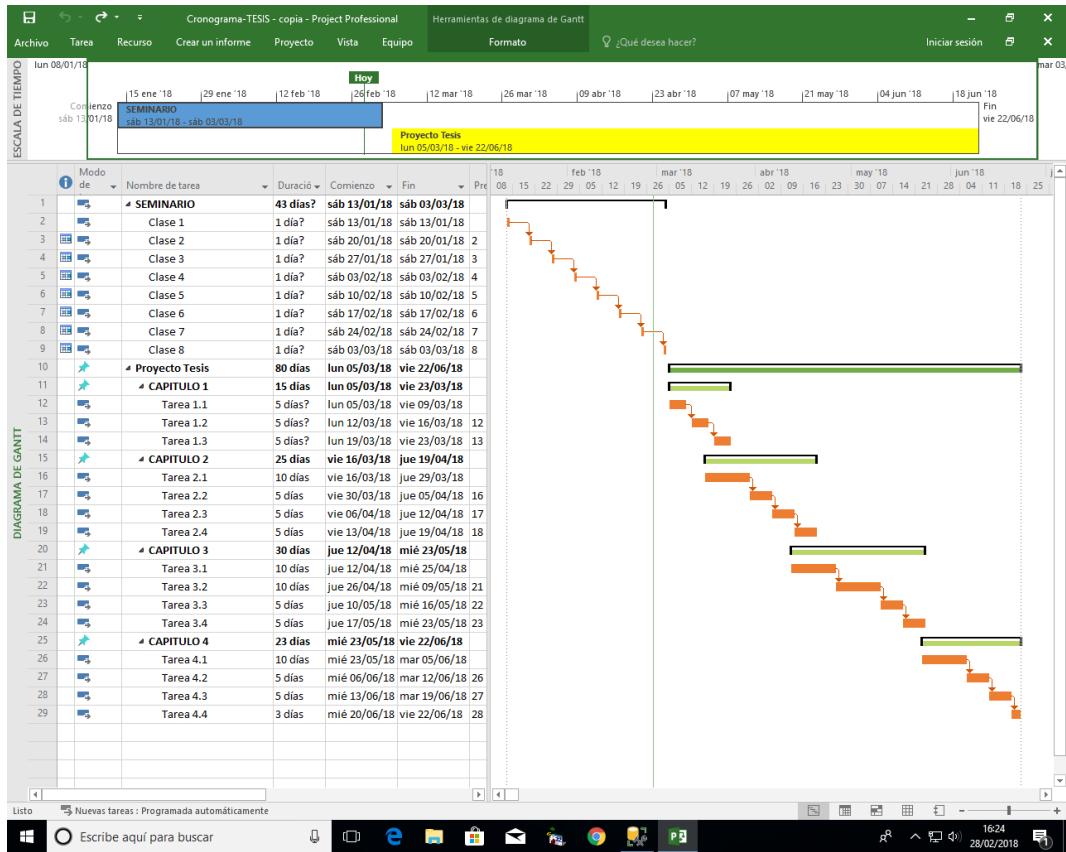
Cronograma-TESIS - copia - Project Professional    Herramientas de diagrama de Gantt

Archivo  Tarea  Recurso  Crear un informe  Proyecto  Vista  Equipo  Formato  ¿Qué desea hacer?  Iniciar sesión

ESCALA DE TIEMPO

lun 08/01/18  Hoy  mar 03

15 ene '18  29 ene '18  12 feb '18  26 feb '18  12 mar '18  26 mar '18  09 abr '18  23 abr '18  07 may '18  21 may '18  04 jun '18  18 jun '18

Comienzo sáb 13/01/18

SEMINARIO
sáb 13/01/18 - sáb 03/03/18

Proyecto Tesis
lun 05/03/18 - vie 22/06/18

Fin vie 22/06/18

DIAGRAMA DE GANTT

| | Modo de | Nombre de tarea | Duració | Comienzo | Fin | Pre |
|---|---|---|---|---|---|---|
| 1 | | SEMINARIO | 43 días? | sáb 13/01/18 | sáb 03/03/18 | |
| 2 | | Clase 1 | 1 día? | sáb 13/01/18 | sáb 13/01/18 | |
| 3 | | Clase 2 | 1 día? | sáb 20/01/18 | sáb 20/01/18 | 2 |
| 4 | | Clase 3 | 1 día? | sáb 27/01/18 | sáb 27/01/18 | 3 |
| 5 | | Clase 4 | 1 día? | sáb 03/02/18 | sáb 03/02/18 | 4 |
| 6 | | Clase 5 | 1 día? | sáb 10/02/18 | sáb 10/02/18 | 5 |
| 7 | | Clase 6 | 1 día? | sáb 17/02/18 | sáb 17/02/18 | 6 |
| 8 | | Clase 7 | 1 día? | sáb 24/02/18 | sáb 24/02/18 | 7 |
| 9 | | Clase 8 | 1 día? | sáb 03/03/18 | sáb 03/03/18 | 8 |
| 10 | | Proyecto Tesis | 80 días | lun 05/03/18 | vie 22/06/18 | |
| 11 | | CAPITULO 1 | 15 días | lun 05/03/18 | vie 23/03/18 | |
| 12 | | Tarea 1.1 | 5 días? | lun 05/03/18 | vie 09/03/18 | |
| 13 | | Tarea 1.2 | 5 días? | lun 12/03/18 | vie 16/03/18 | 12 |
| 14 | | Tarea 1.3 | 5 días? | lun 19/03/18 | vie 23/03/18 | 13 |
| 15 | | CAPITULO 2 | 25 días | vie 16/03/18 | jue 19/04/18 | |
| 16 | | Tarea 2.1 | 10 días | vie 16/03/18 | jue 29/03/18 | |
| 17 | | Tarea 2.2 | 5 días | vie 30/03/18 | jue 05/04/18 | 16 |
| 18 | | Tarea 2.3 | 5 días | vie 06/04/18 | jue 12/04/18 | 17 |
| 19 | | Tarea 2.4 | 5 días | vie 13/04/18 | jue 19/04/18 | 18 |
| 20 | | CAPITULO 3 | 30 días | jue 12/04/18 | mié 23/05/18 | |
| 21 | | Tarea 3.1 | 10 días | jue 12/04/18 | mié 25/04/18 | |
| 22 | | Tarea 3.2 | 10 días | jue 26/04/18 | mié 09/05/18 | 21 |
| 23 | | Tarea 3.3 | 5 días | jue 10/05/18 | mié 16/05/18 | 22 |
| 24 | | Tarea 3.4 | 5 días | jue 17/05/18 | mié 23/05/18 | 23 |
| 25 | | CAPITULO 4 | 23 días | mié 23/05/18 | vie 22/06/18 | |
| 26 | | Tarea 4.1 | 10 días | mié 23/05/18 | mar 05/06/18 | |
| 27 | | Tarea 4.2 | 5 días | mié 06/06/18 | mar 12/06/18 | 26 |
| 28 | | Tarea 4.3 | 5 días | mié 13/06/18 | mar 19/06/18 | 27 |
| 29 | | Tarea 4.4 | 3 días | mié 20/06/18 | vie 22/06/18 | 28 |

'18  feb '18  mar '18  abr '18  may '18  jun '18
08 15 22 29 05 12 19 26 05 12 19 26 02 09 16 23 30 07 14 21 28 04 11 18 25

Listo  Nuevas tareas : Programada automáticamente

Escribe aquí para buscar  16:24  28/02/2018